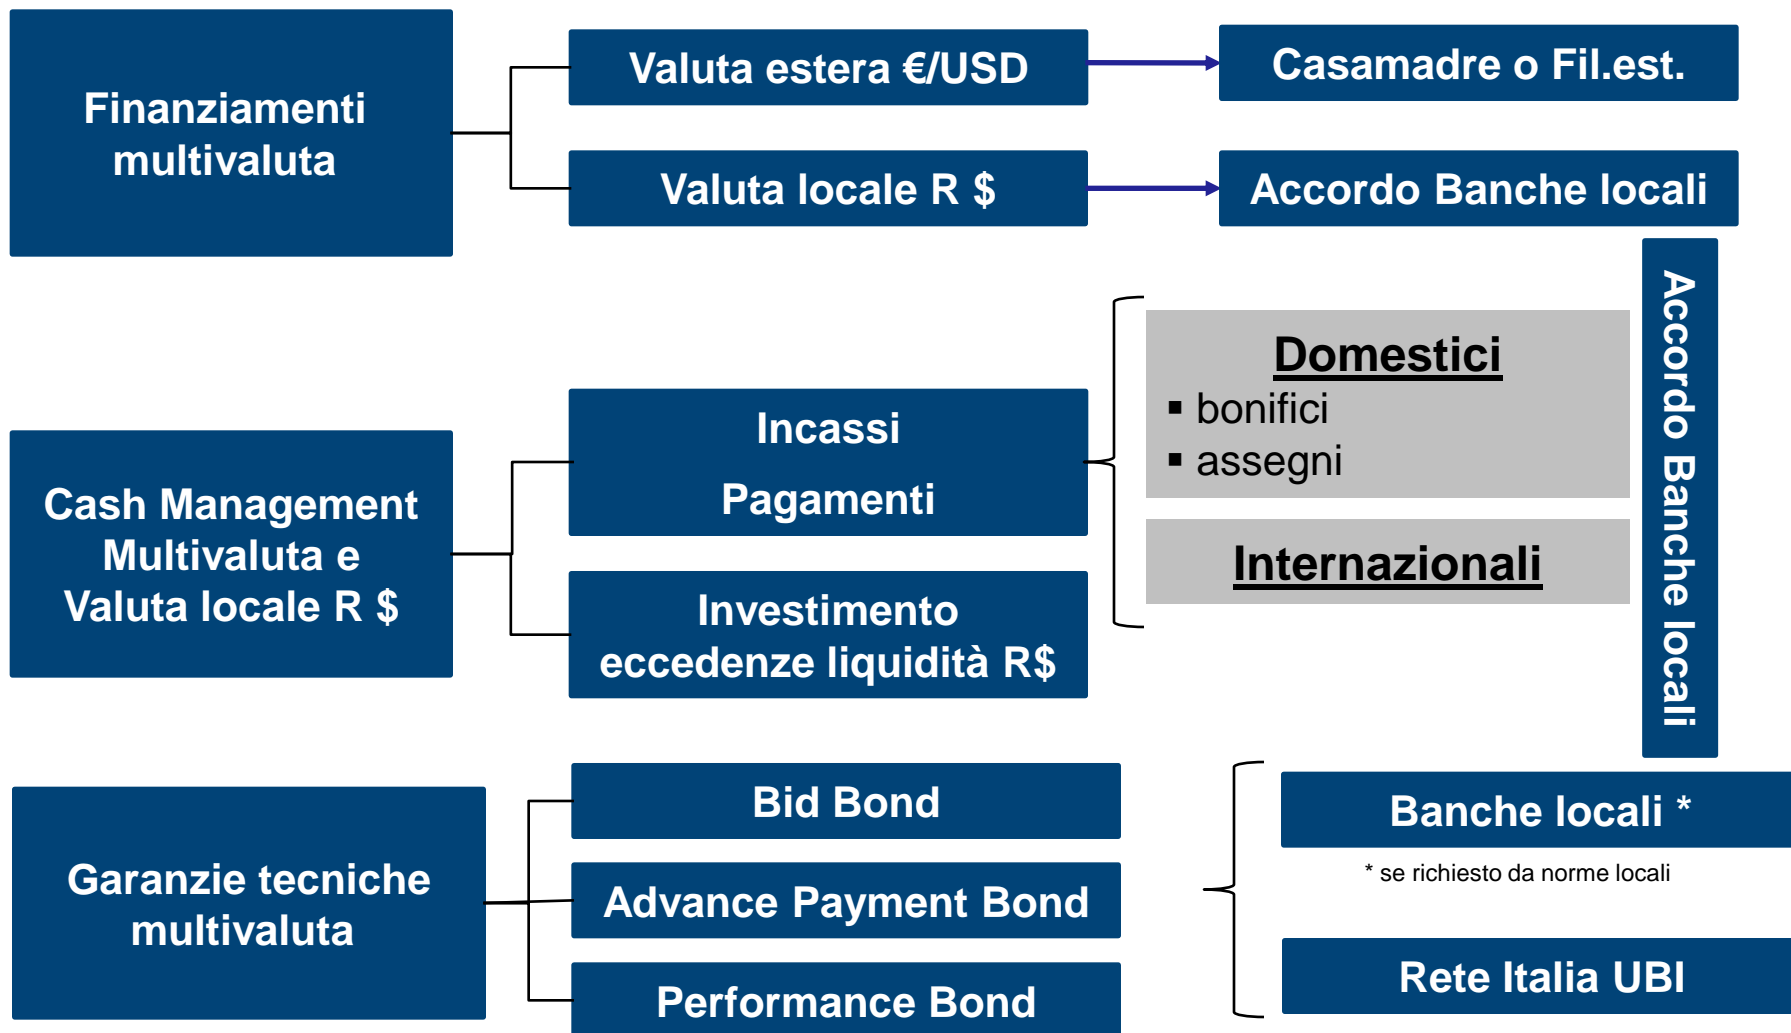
Finanziamenti multivaluta

Valuta estera €/USD

Casamadre o Fil.est.

Valuta locale R $

Accordo Banche locali

Accordo Banche locali

Cash Management Multivaluta e Valuta locale R $

Incassi

Pagamenti

Domestici
▪ bonifici
▪ assegni

Internazionali

Investimento eccedenze liquidità R$

Garanzie tecniche multivaluta

Bid Bond

Advance Payment Bond

Performance Bond

Banche locali *

* se richiesto da norme locali

Rete Italia UBI